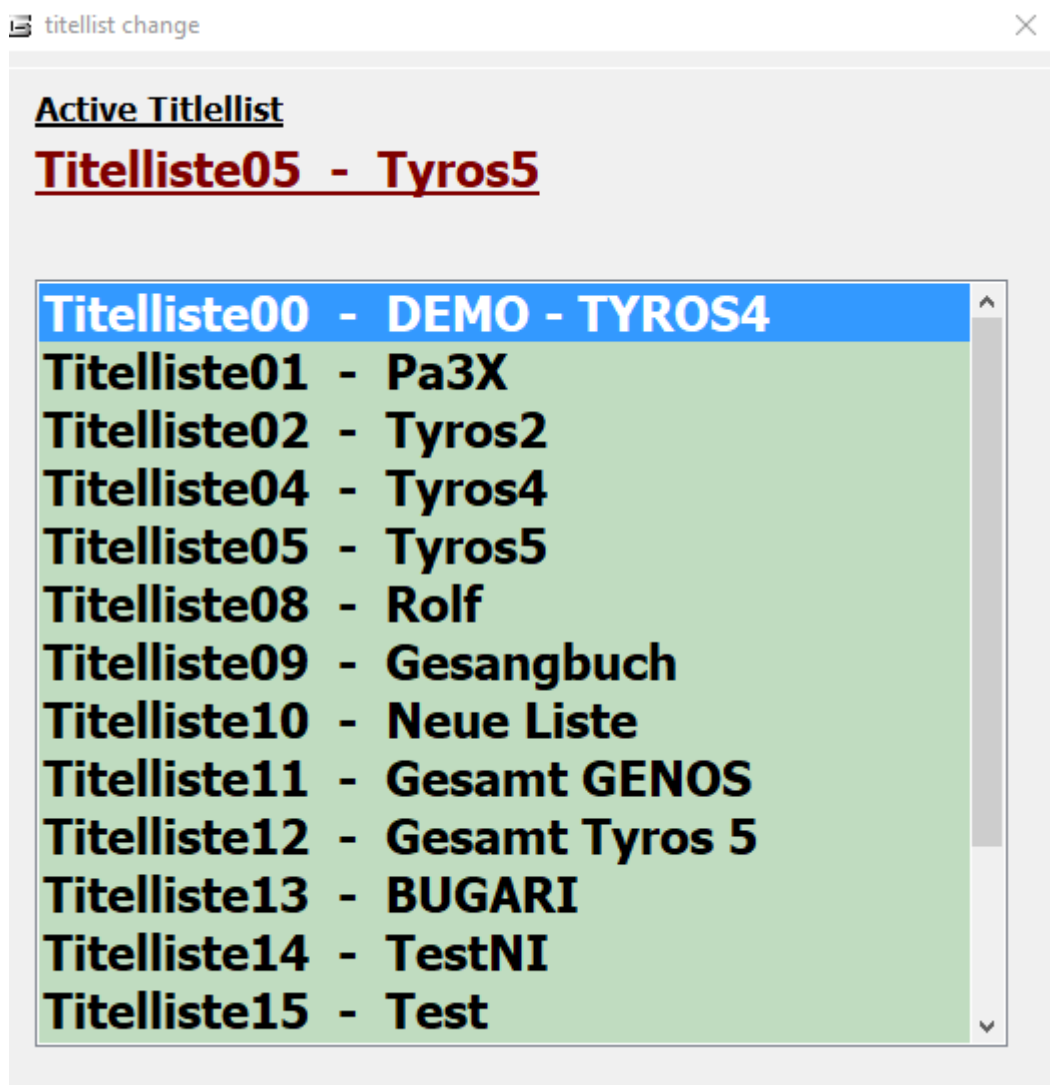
titellist change

Active Titlellist

Titelliste05 - Tyros5

Titelliste00 - DEMO - TYROS4
Titelliste01 - Pa3X
Titelliste02 - Tyros2
Titelliste04 - Tyros4
Titelliste05 - Tyros5
Titelliste08 - Rolf
Titelliste09 - Gesangbuch
Titelliste10 - Neue Liste
Titelliste11 - Gesamt GENOS
Titelliste12 - Gesamt Tyros 5
Titelliste13 - BUGARI
Titelliste14 - TestNI
Titelliste15 - Test